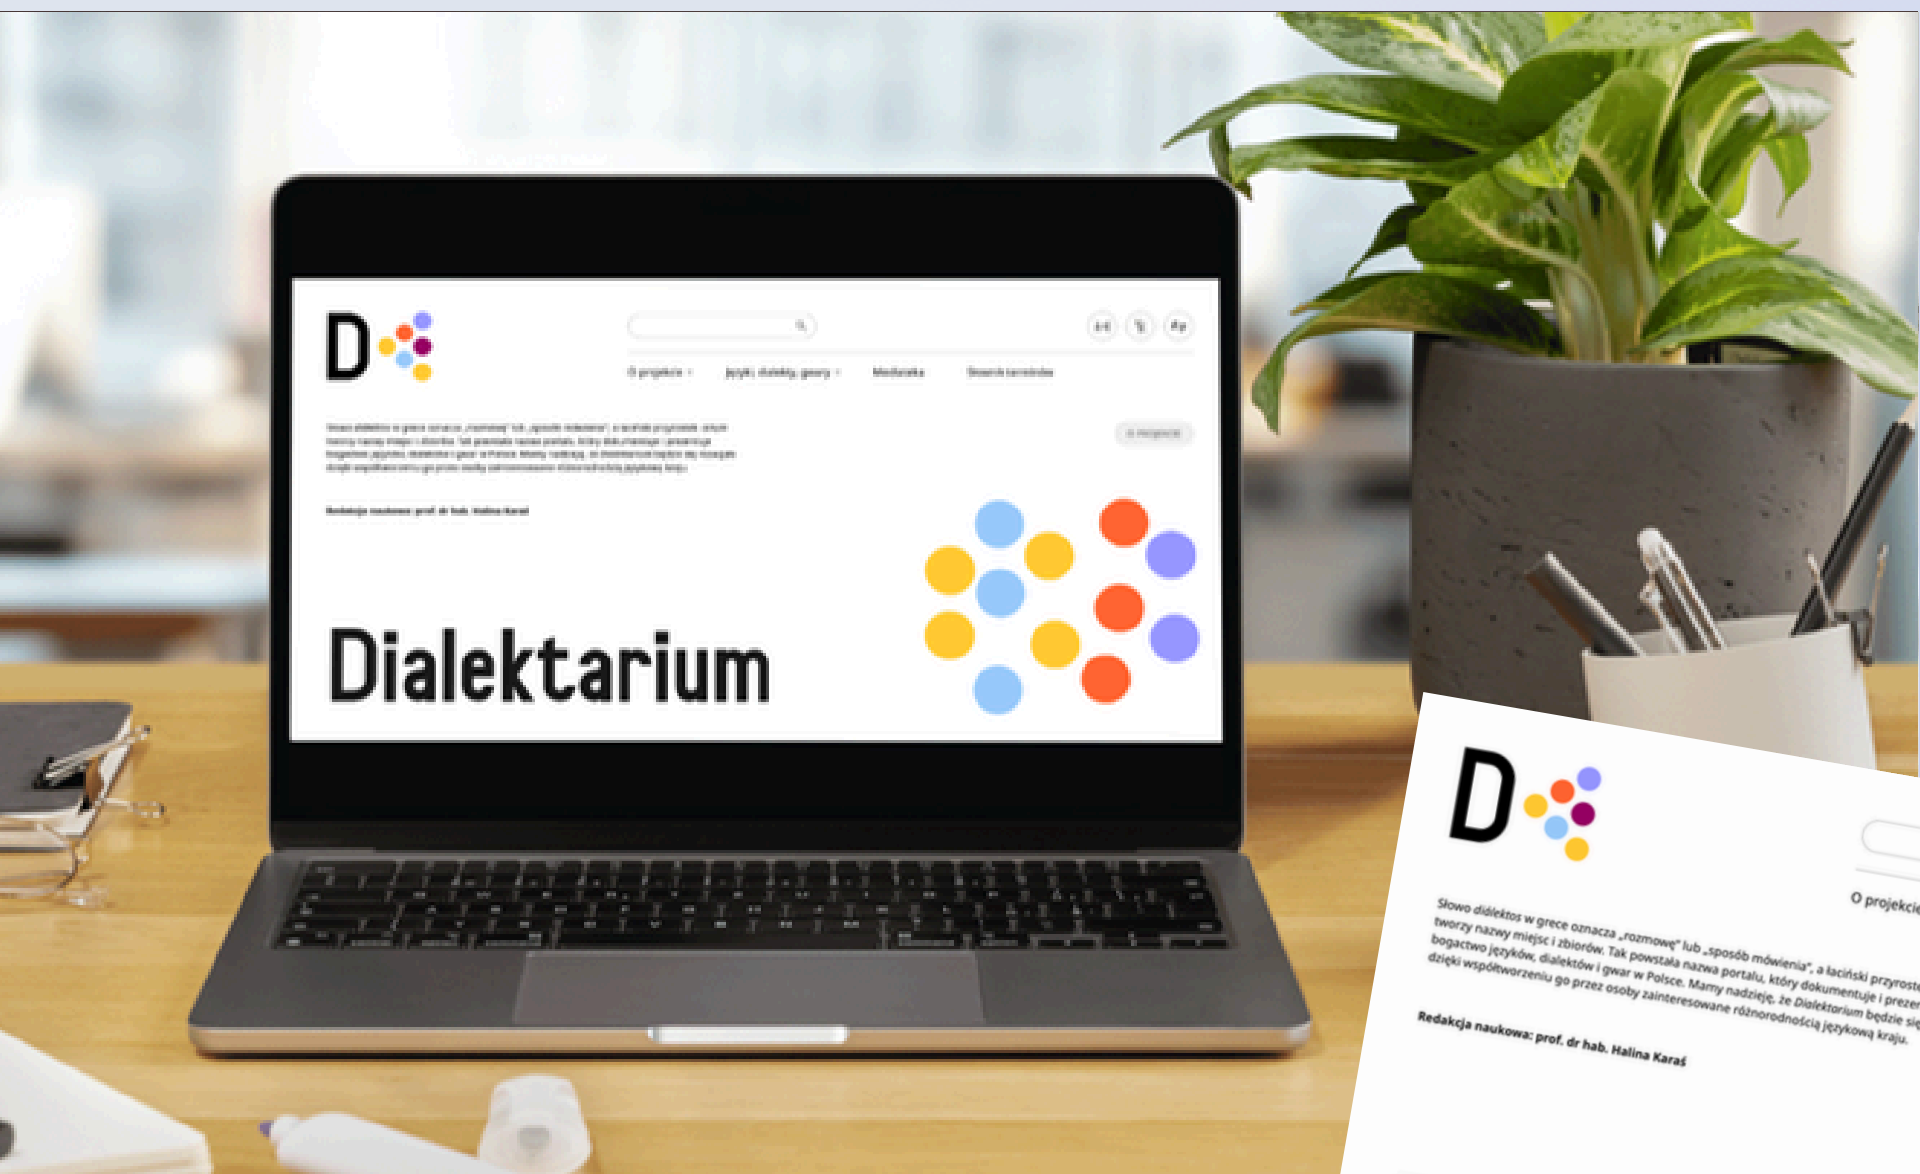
D

O projekcie
Języki, dialekty, gwary
Mediateka
Słownik terminów

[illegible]

Redakcja naukowa: prof. dr hab. Halina Karaś

Dialektarium

D

O projekcie

Słowo dialektos w grece oznacza „rozmowę" lub „sposób mówienia", a łaciński przyrost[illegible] tworzy nazwy miejsc i zbiorów. Tak powstała nazwa portalu, który dokumentuje i prezen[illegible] bogactwo języków, dialektów i gwar w Polsce. Mamy nadzieję, że Dialektarium będzie się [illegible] dzięki współtworzeniu go przez osoby zainteresowane różnorodnością językową kraju.

Redakcja naukowa: prof. dr hab. Halina Karaś